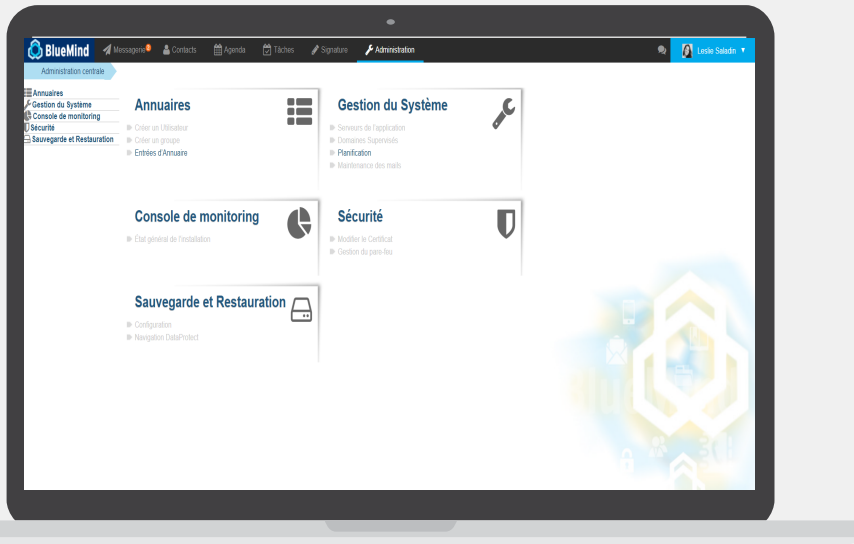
BlueMind Messagerie Contacts Agenda Tâches Signature Administration Leslie Saladin

Administration centrale

Annuaires
Gestion du Système
Console de monitoring
Sécurité
Sauvegarde et Restauration

Annuaires
Créer un Utilisateur
Créer un groupe
Entrées d'Annuaire

Gestion du Système
Serveurs de l'application
Domaines Supervisés
Planification
Maintenance des mails

Console de monitoring
État général de l'installation

Sécurité
Modifier le Certificat
Gestion du pare-feu

Sauvegarde et Restauration
Configuration
Navigation DataProtect